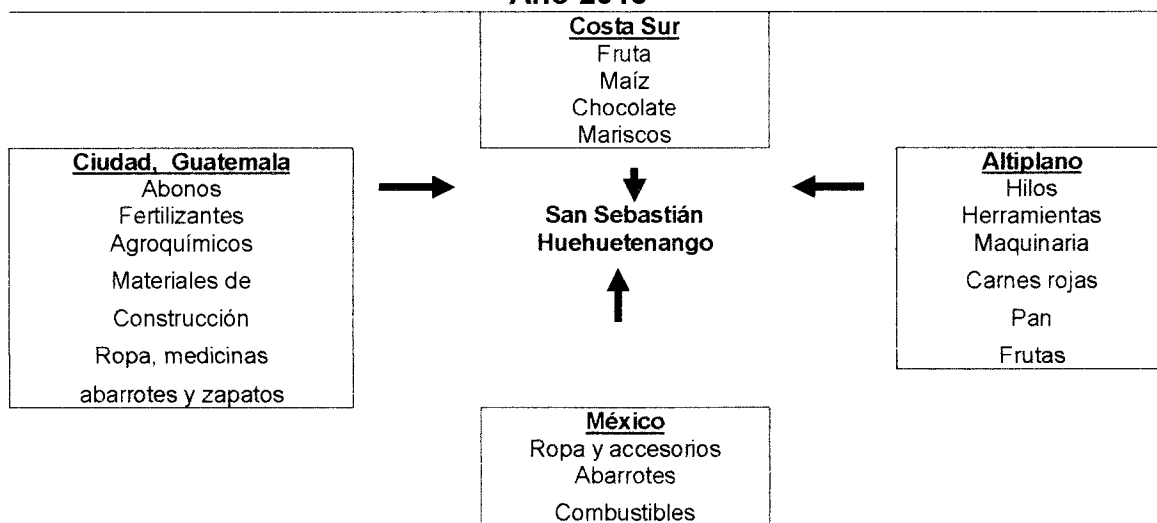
Año 2010

Costa Sur
Fruta
Maíz
Chocolate
Mariscos

Ciudad, Guatemala
Abonos
Fertilizantes
Agroquímicos
Materiales de
Construcción
Ropa, medicinas
abarrotes y zapatos

San Sebastián
Huehuetenango

Altiplano
Hilos
Herramientas
Maquinaria
Carnes rojas
Pan
Frutas

México
Ropa y accesorios
Abarrotes
Combustibles